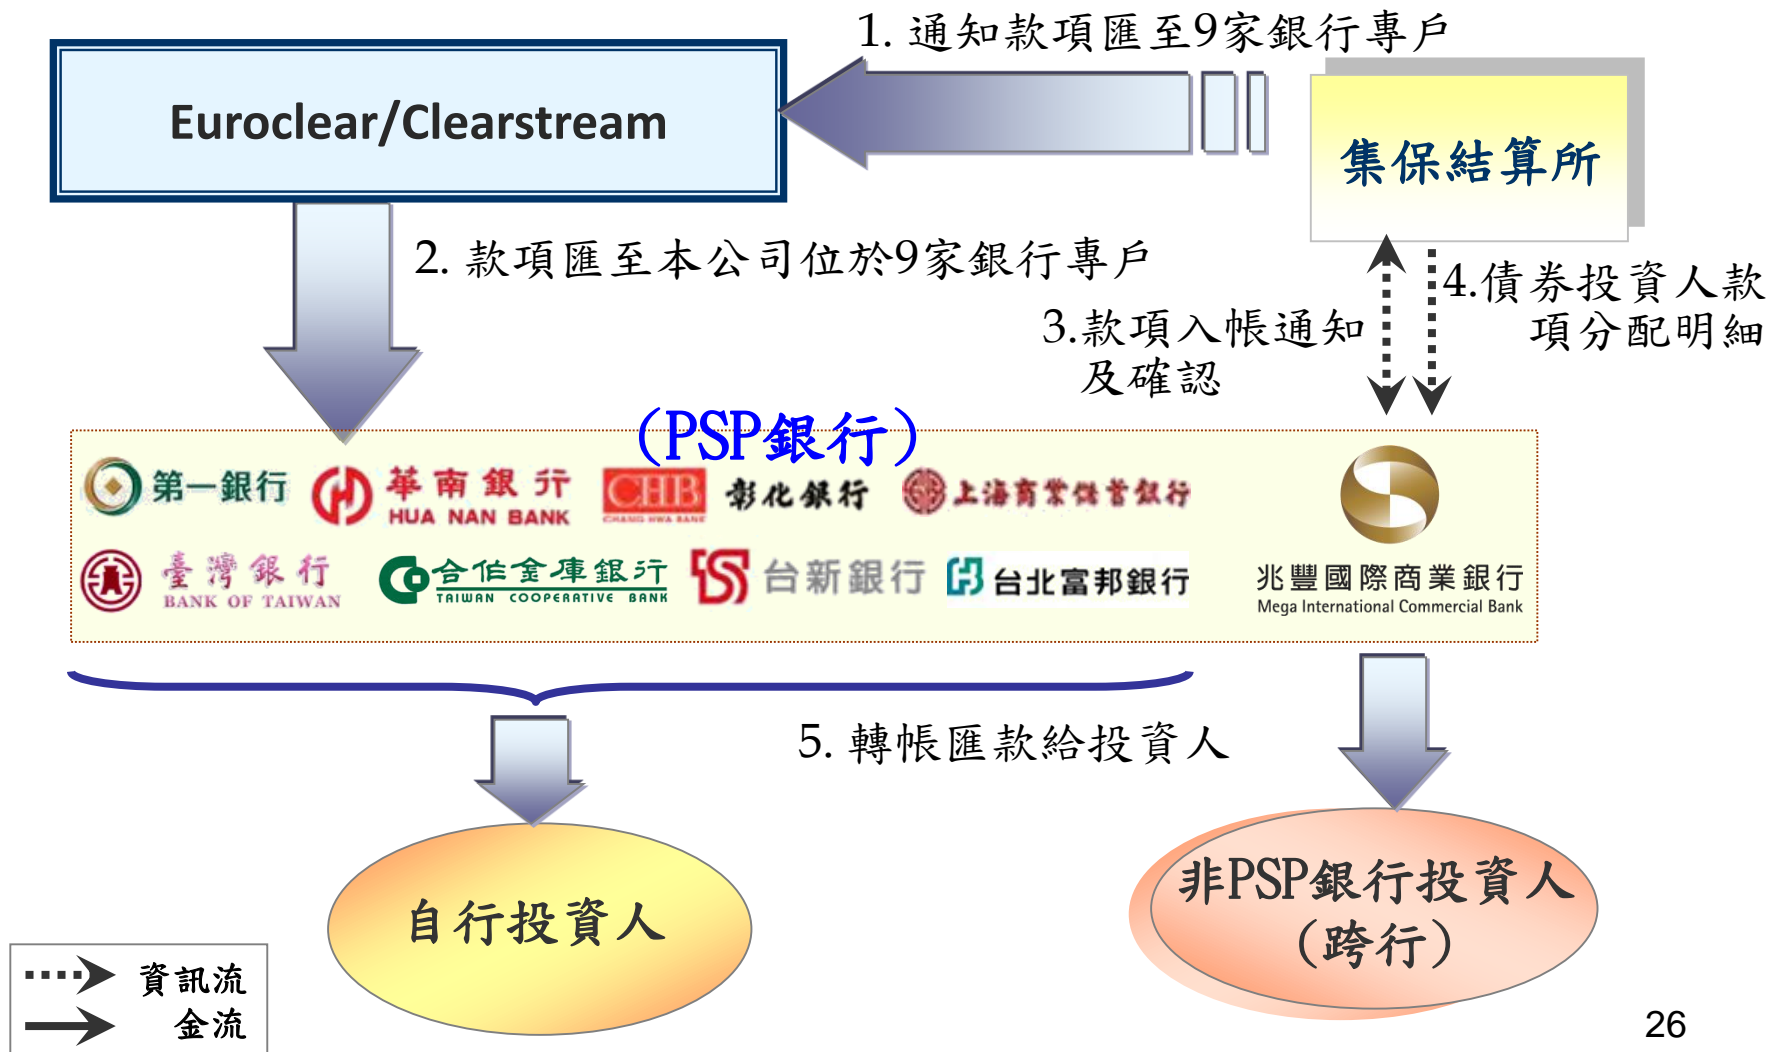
1. 通知款項匯至9家銀行專戶

Euroclear/Clearstream

集保結算所

2. 款項匯至本公司位於9家銀行專戶

3.款項入帳通知及確認

4.債券投資人款項分配明細

(PSP銀行)

第一銀行

華南銀行 HUA NAN BANK

CHB CHANG HWA BANK 彰化銀行

上海商業儲蓄銀行

臺灣銀行 BANK OF TAIWAN

合作金庫銀行 TAIWAN COOPERATIVE BANK

台新銀行

台北富邦銀行

兆豐國際商業銀行 Mega International Commercial Bank

5. 轉帳匯款給投資人

自行投資人

非PSP銀行投資人(跨行)

資訊流

金流

26